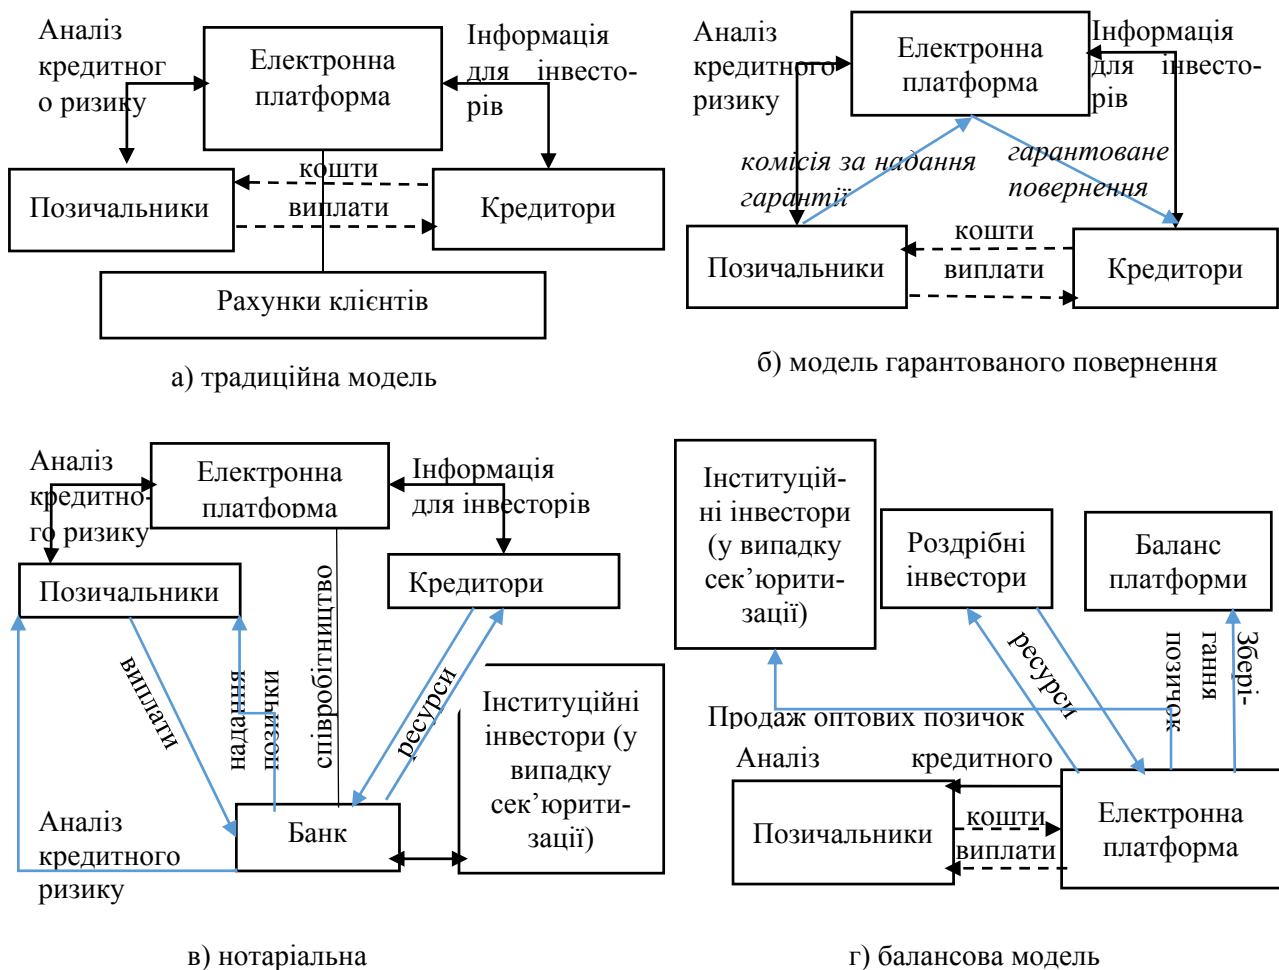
Аналіз кредитного ризику

Електронна платформа

Інформація для інвесторів

кошти

Позичальники

виплати

Кредитори

Рахунки клієнтів

а) традиційна модель

Аналіз кредитного ризику

Електронна платформа

Інформація для інвесторів

комісія за надання гарантії

гарантоване повернення

кошти

Позичальники

виплати

Кредитори

б) модель гарантованого повернення

Аналіз кредитного ризику

Електронна платформа

Інформація для інвесторів

Позичальники

Кредитори

виплати

надання позички

співробітництво

ресурси

Інституційні інвестори (у випадку сек'юритизації)

Аналіз кредитного ризику

Банк

в) нотаріальна

Інституційні інвестори (у випадку сек'юритизації)

Роздрібні інвестори

Баланс платформи

ресурси

позичок

Зберігання

Продаж оптових позичок

Аналіз кредитного

Позичальники

кошти

виплати

Електронна платформа

г) балансова модель